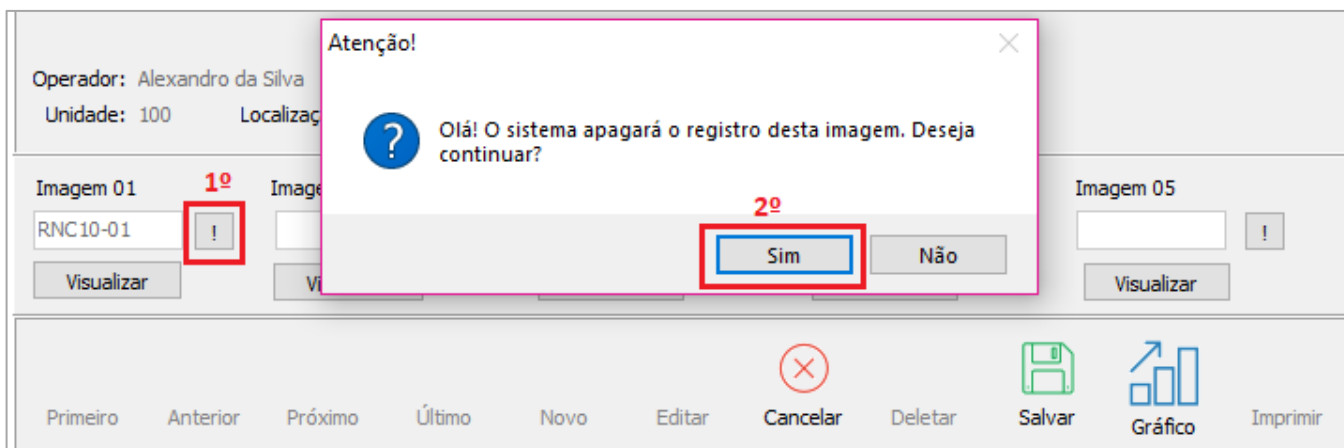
Operador: Alexandro da Silva

Unidade: 100

Localizaç

Imagem 01

1º

RNC10-01

!

Visualizar

Imag

Vi

Atenção!

×

Olá! O sistema apagará o registro desta imagem. Deseja continuar?

2º

Sim

Não

Imagem 05

!

Visualizar

Primeiro

Anterior

Próximo

Último

Novo

Editar

Cancelar

Deletar

Salvar

Gráfico

Imprimir